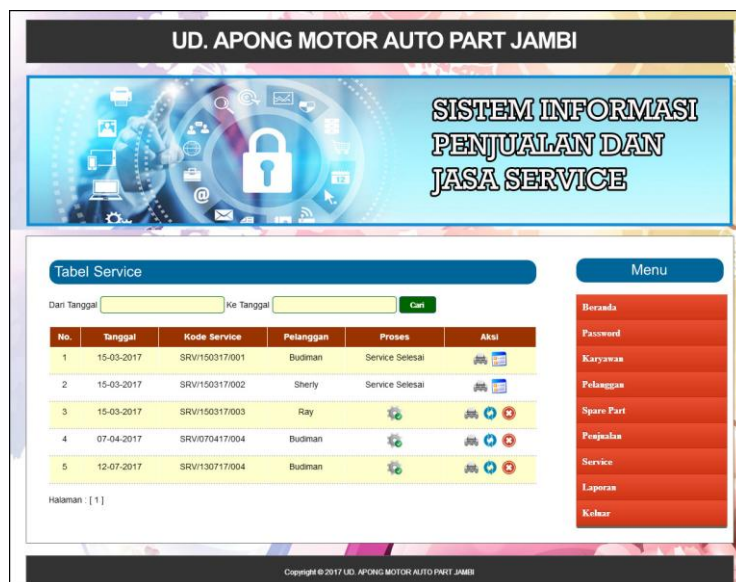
UD. APONG MOTOR AUTO PART JAMBI

SISTEM INFORMASI PENJUALAN DAN JASA SERVICE

Tabel Service

Dari Tanggal Ke Tanggal Cari

| No. | Tanggal | Kode Service | Pelanggan | Proses | Aksi |
|---|---|---|---|---|---|
| 1 | 15-03-2017 | SRV/150317/001 | Budiman | Service Selesai | |
| 2 | 15-03-2017 | SRV/150317/002 | Sherly | Service Selesai | |
| 3 | 15-03-2017 | SRV/150317/003 | Ray | | |
| 4 | 07-04-2017 | SRV/070417/004 | Budiman | | |
| 5 | 12-07-2017 | SRV/130717/004 | Budiman | | |

Halaman : [ 1 ]

Menu

Beranda
Password
Karyawan
Pelanggan
Spare Part
Penjualan
Service
Laporan
Keluar

Copyright © 2017 UD. APONG MOTOR AUTO PART JAMBI